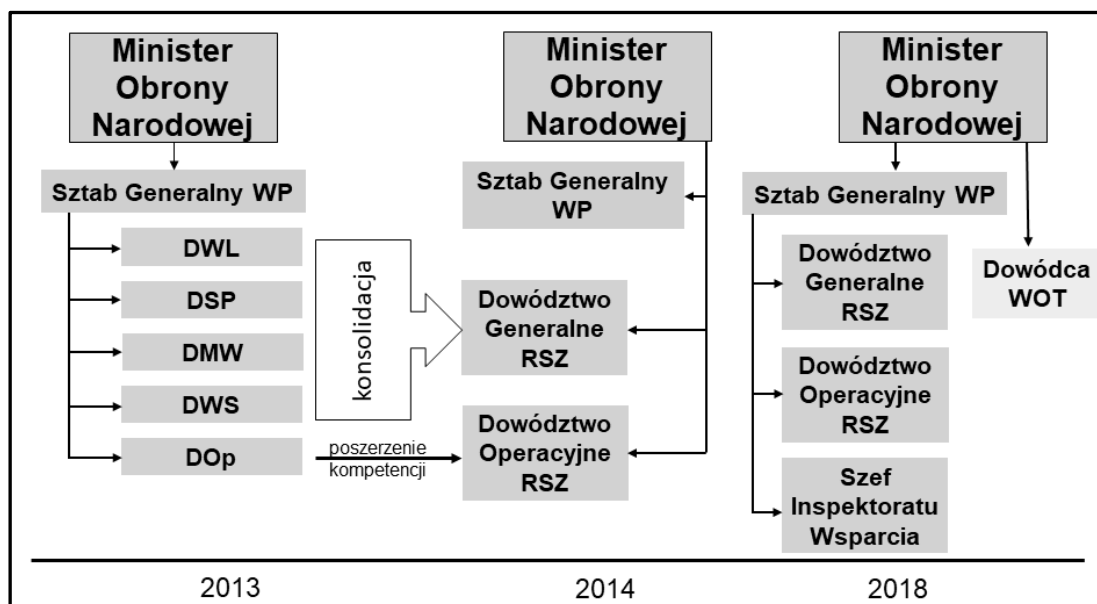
Minister Obrony Narodowej

Sztab Generalny WP

DWL

DSP

DMW

DWS

DOp

konsolidacja

poszerzenie kompetencji

Minister Obrony Narodowej

Sztab Generalny WP

Dowództwo Generalne RSZ

Dowództwo Operacyjne RSZ

Minister Obrony Narodowej

Sztab Generalny WP

Dowództwo Generalne RSZ

Dowództwo Operacyjne RSZ

Szef Inspektoratu Wsparcia

Dowódca WOT

2013

2014

2018